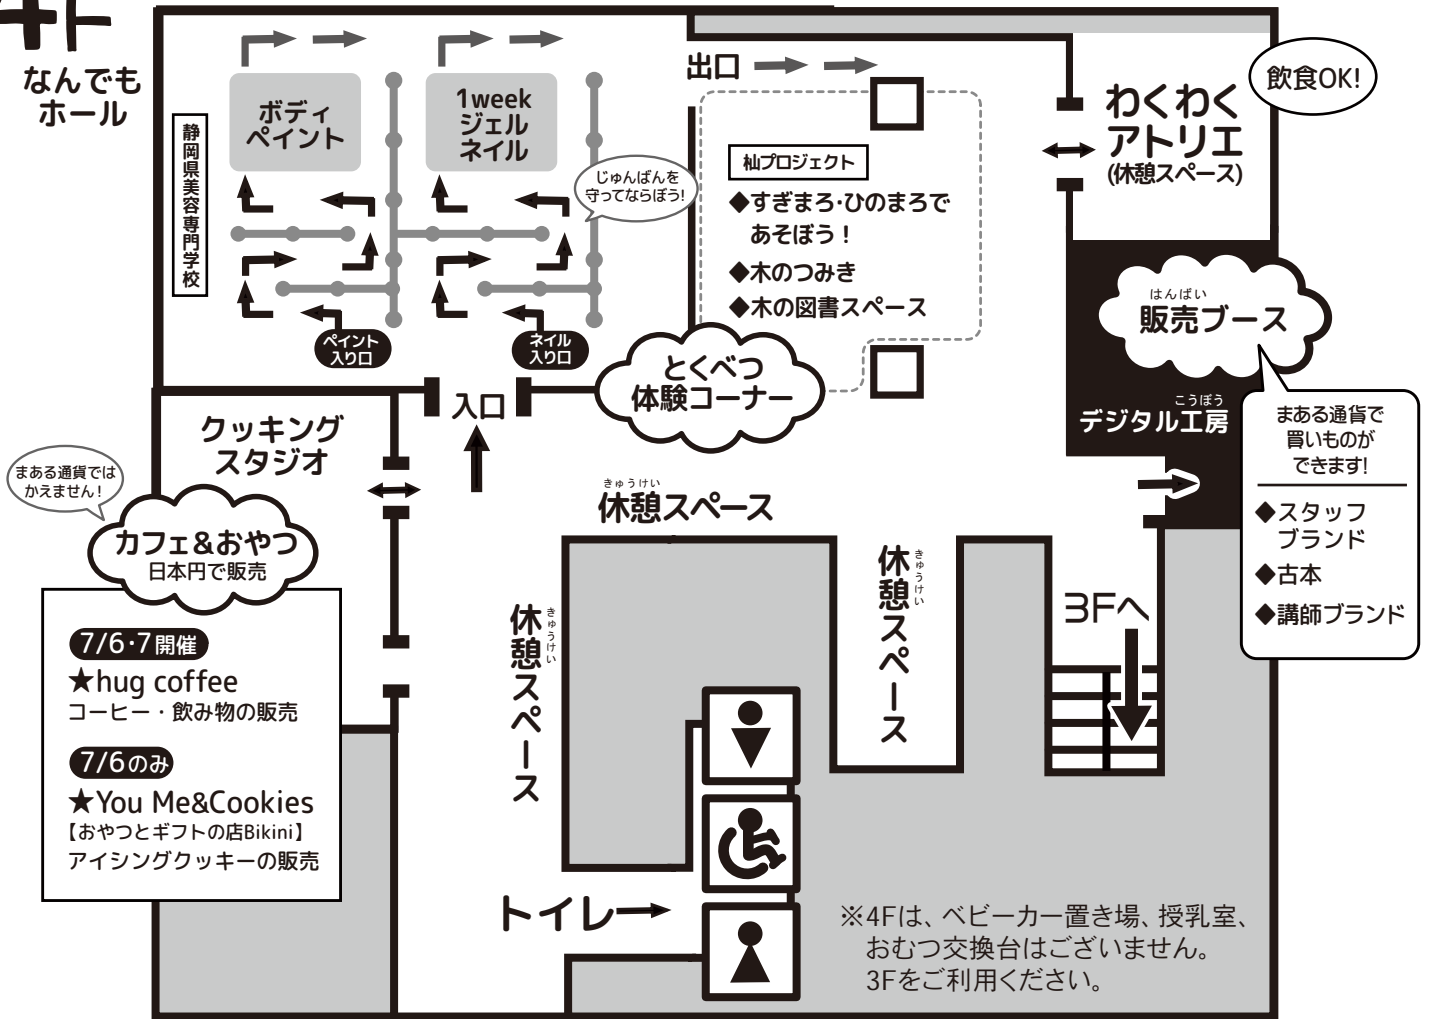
なんでもホール

ボディペイント

1week ジェル ネイル

静岡県美容専門学校

じゅんばんを守ってならぼう!

ペイント入り口

ネイル入り口

出口

杣プロジェクト
◆すぎまろ·ひのまろであそぼう!
◆木のつみき
◆木の図書スペース

とくべつ体験コーナー

入口

わくわくアトリエ (休憩スペース)

飲食OK!

はんばい
販売ブース

こうぼう
デジタル工房

まある通貨で買いものができます!
◆スタッフブランド
◆古本
◆講師ブランド

クッキングスタジオ

まある通貨ではかえません!

カフェ&おやつ
日本円で販売

7/6·7開催
★hug coffee
コーヒー・飲み物の販売

7/6のみ
★You Me&Cookies
【おやつとギフトの店Bikini】
アイシングクッキーの販売

きゅうけい
休憩スペース

きゅうけい
休憩スペース

きゅうけい
休憩スペース

3Fへ

トイレ

※4Fは、ベビーカー置き場、授乳室、おむつ交換台はございません。3Fをご利用ください。